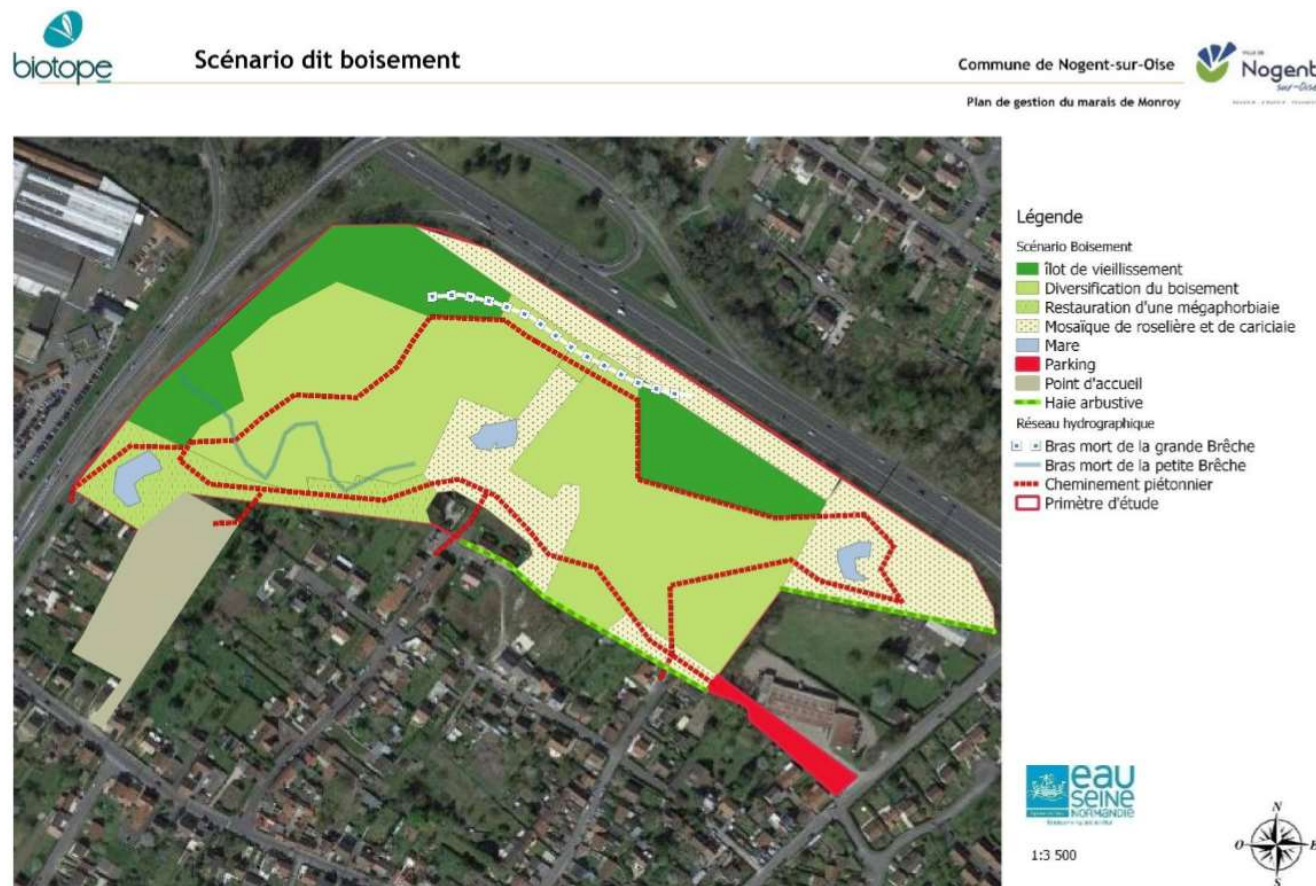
biotope

Scénario dit boisement

Commune de Nogent-sur-Oise

Plan de gestion du marais de Monroy

Nogent sur-Oise

Légende

Scénario Boisement

îlot de vieillissement

Diversification du boisement

Restauration d'une mégaphorbiaie

Mosaïque de roselière et de cariciaie

Mare

Parking

Point d'accueil

Haie arbustive

Réseau hydrographique

Bras mort de la grande Brêche

Bras mort de la petite Brêche

Cheminement piétonnier

Primètre d'étude

eau SEINE NORMANDIE

1:3 500

N

O

E

S